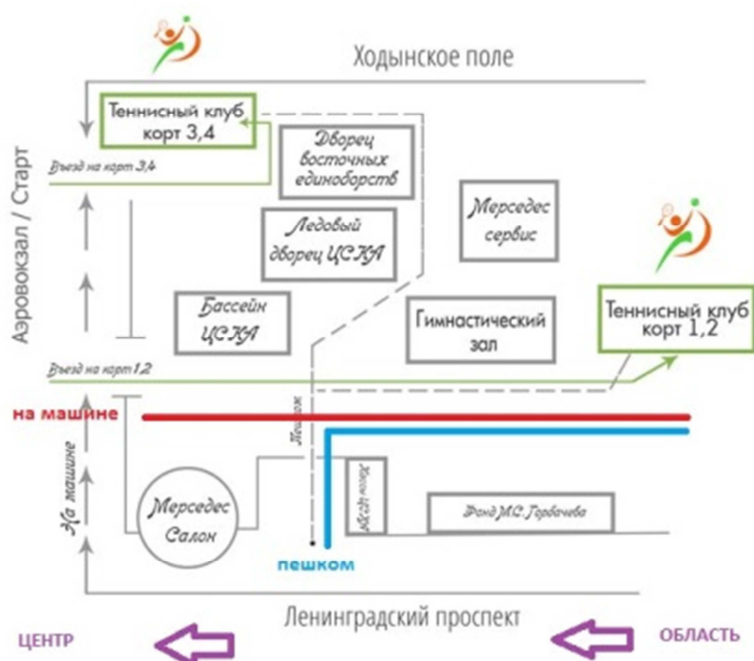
Ходынское поле

Теннисный клуб корт 3,4

Дворец восточных единоборств

Въезд на корт 3,4

Аэровокзал / Старт

Мерседес сервис

Ледовый дворец ЦСКА

Теннисный клуб корт 1,2

Бассейн ЦСКА

Гимнастический зал

Въезд на корт 1,2

на машине

Пешком

На машине

Мерседес Салон

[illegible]

Фонд М.С. Горбачева

пешком

Ленинградский проспект

ЦЕНТР

ОБЛАСТЬ